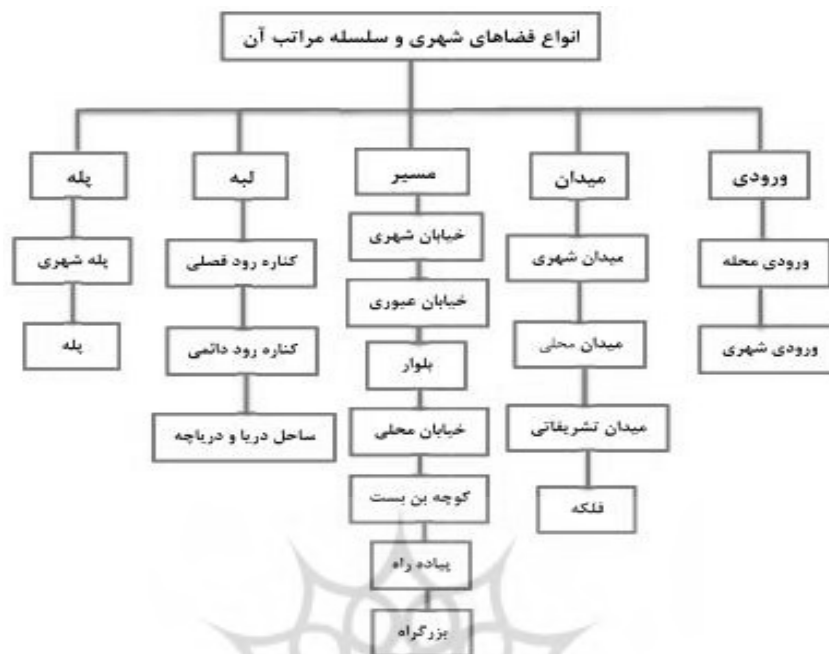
انواع فضاهای شهری و سلسله مراتب آن

ورودی
ورودی محله
ورودی شهری

میدان
میدان شهری
میدان محلی
میدان تشریفاتی
فلکه

مسیر
خیابان شهری
خیابان عبوری
بلوار
خیابان محلی
کوچه بن بست
پیاده راه
بزرگراه

لبه
کناره رود فصلی
کناره رود دائمی
ساحل دریا و دریاچه

پله
پله شهری
پله